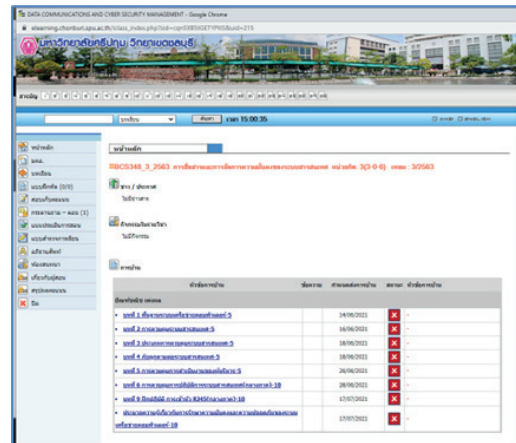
DATA COMMUNICATIONS AND CYBER SECURITY MANAGEMENT - Google Chrome

elearning.chonburi.spu.ac.th/class_index.php?cid=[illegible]

มหาวิทยาลัยศรีปทุม วิทยาเขตชลบุรี

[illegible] ค้นหา เวลา 15:00:35

หน้าหลัก

RBCS348_3_2563 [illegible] หน่วยกิต: 3(3-0-6) เทอม : 3/2563

ข่าว / ประกาศ

ไม่มีข่าวสาร

กิจกรรมในรายวิชา

ไม่มีกิจกรรม

การบ้าน

| หัวข้อการบ้าน | ช่องงาน | กำหนดส่งการบ้าน | สถานะ | หัวข้อการบ้าน |
|---|---|---|---|---|
| บทที่ 1 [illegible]-5 | | 14/06/2021 | | - |
| บทที่ 2 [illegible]-5 | | 16/06/2021 | | - |
| บทที่ 3 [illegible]-5 | | 18/06/2021 | | - |
| บทที่ 4 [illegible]-5 | | 18/06/2021 | | - |
| บทที่ 5 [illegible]-5 | | 26/06/2021 | | - |
| บทที่ 6 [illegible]-10 | | 28/06/2021 | | - |
| บทที่ 9 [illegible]-10 | | 17/07/2021 | | - |
| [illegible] | | 17/07/2021 | | - |